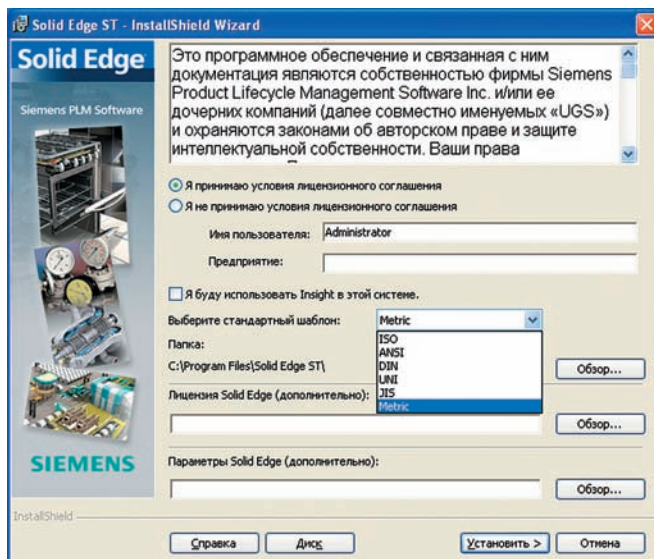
Solid Edge ST - InstallShield Wizard

Solid Edge

Siemens PLM Software

Это программное обеспечение и связанная с ним документация являются собственностью фирмы Siemens Product Lifecycle Management Software Inc. и/или ее дочерних компаний (далее совместно именуемых «UGS») и охраняются законами об авторском праве и защите интеллектуальной собственности. Ваши права

Я принимаю условия лицензионного соглашения

Я не принимаю условия лицензионного соглашения

Имя пользователя: Administrator

Предприятие:

Я буду использовать Insight в этой системе.

Выберите стандартный шаблон: Metric

ISO
ANSI
DIN
UNI
JIS
Metric

Папка:
C:\Program Files\Solid Edge ST\

Обзор...

Лицензия Solid Edge (дополнительно):

Обзор...

SIEMENS

Параметры Solid Edge (дополнительно):

Обзор...

InstallShield

Справка

Диск

Установить >

Отмена